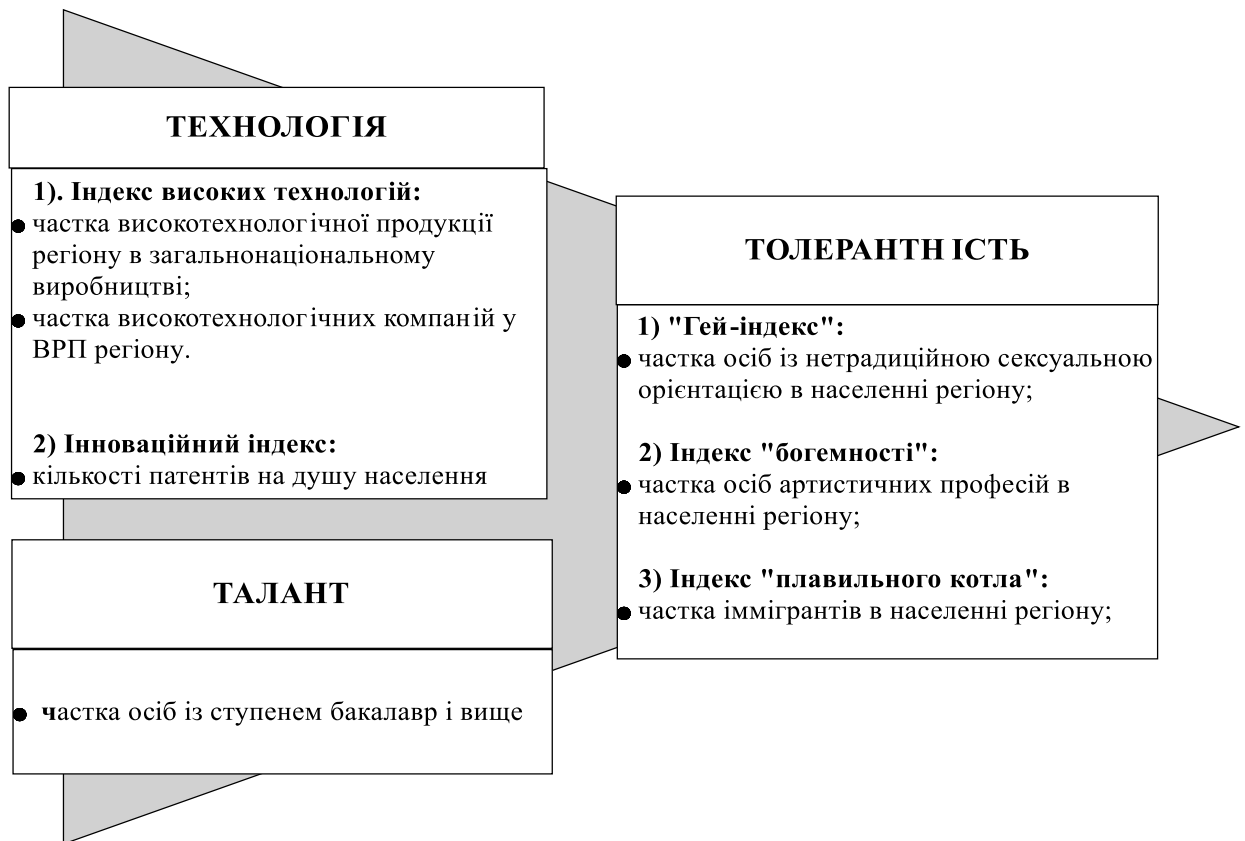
ТЕХНОЛОГІЯ

1). Індекс високих технологій:
частка високотехнологічної продукції регіону в загальнонаціональному виробництві;
частка високотехнологічних компаній у ВРП регіону.

2) Інноваційний індекс:
кількості патентів на душу населення

ТАЛАНТ

частка осіб із ступенем бакалавр і вище

ТОЛЕРАНТН ІСТЬ

1) "Гей-індекс":
частка осіб із нетрадиційною сексуальною орієнтацією в населенні регіону;

2) Індекс "богемності":
частка осіб артистичних професій в населенні регіону;

3) Індекс "плавильного котла":
частка іммігрантів в населенні регіону;